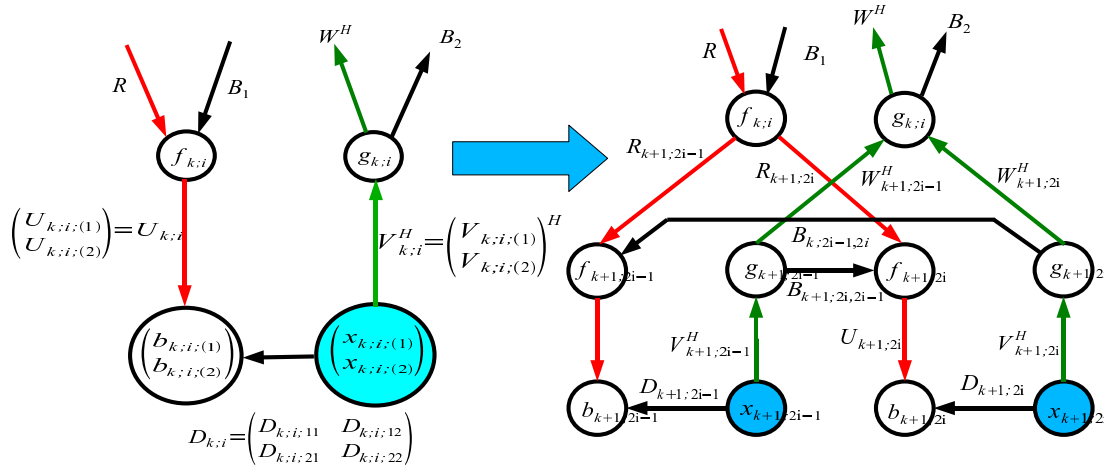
$R$
$B_1$
$W^H$
$B_2$
$f_{k;i}$
$g_{k;i}$
$\begin{pmatrix} U_{k;i;(1)} \\ U_{k;i;(2)} \end{pmatrix} = U_{k;i}$
$V_{k;i}^H = \begin{pmatrix} V_{k;i;(1)} \\ V_{k;i;(2)} \end{pmatrix}^H$
$\begin{pmatrix} b_{k;i;(1)} \\ b_{k;i;(2)} \end{pmatrix}$
$\begin{pmatrix} x_{k;i;(1)} \\ x_{k;i;(2)} \end{pmatrix}$
$D_{k;i} = \begin{pmatrix} D_{k;i;11} & D_{k;i;12} \\ D_{k;i;21} & D_{k;i;22} \end{pmatrix}$

$R$
$B_1$
$W^H$
$B_2$
$f_{k;i}$
$g_{k;i}$
$R_{k+1;2i-1}$
$R_{k+1;2i}$
$W_{k+1;2i-1}^H$
$W_{k+1;2i}^H$
$B_{k;2i-1,2i}$
$f_{k+1;2i-1}$
$g_{k+1;2i-1}$
$f_{k+1;2i}$
$g_{k+1;2}$
$B_{k+1;2i,2i-1}$
$V_{k+1;2i-1}^H$
$U_{k+1;2i}$
$V_{k+1;2i}^H$
$D_{k+1;2i-1}$
$D_{k+1;2i}$
$b_{k+1;2i-1}$
$x_{k+1;2i-1}$
$b_{k+1;2i}$
$x_{k+1;2}$